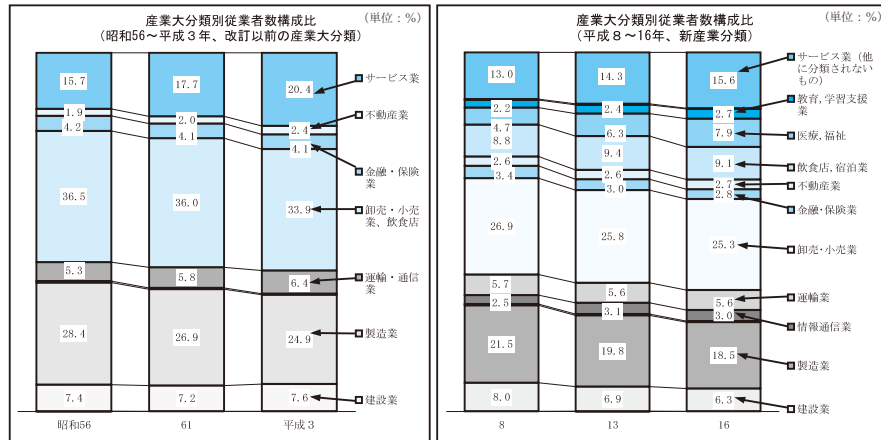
産業大分類別従業者数構成比
（昭和56～平成３年、改訂以前の産業大分類）
（単位：％）

| | 昭和56 | 61 | 平成３ |
|---|---|---|---|
| サービス業 | 15.7 | 17.7 | 20.4 |
| 不動産業 | 1.9 | 2.0 | 2.4 |
| 金融・保険業 | 4.2 | 4.1 | 4.1 |
| 卸売・小売業、飲食店 | 36.5 | 36.0 | 33.9 |
| 運輸・通信業 | 5.3 | 5.8 | 6.4 |
| 製造業 | 28.4 | 26.9 | 24.9 |
| 建設業 | 7.4 | 7.2 | 7.6 |

産業大分類別従業者数構成比
（平成８～16年、新産業分類）
（単位：％）

| | 8 | 13 | 16 |
|---|---|---|---|
| サービス業（他に分類されないもの） | 13.0 | 14.3 | 15.6 |
| 教育，学習支援業 | 2.2 | 2.4 | 2.7 |
| 医療，福祉 | 4.7 | 6.3 | 7.9 |
| 飲食店，宿泊業 | 8.8 | 9.4 | 9.1 |
| 不動産業 | 2.6 | 2.6 | 2.7 |
| 金融・保険業 | 3.4 | 3.0 | 2.8 |
| 卸売・小売業 | 26.9 | 25.8 | 25.3 |
| 運輸業 | 5.7 | 5.6 | 5.6 |
| 情報通信業 | 2.5 | 3.1 | 3.0 |
| 製造業 | 21.5 | 19.8 | 18.5 |
| 建設業 | 8.0 | 6.9 | 6.3 |